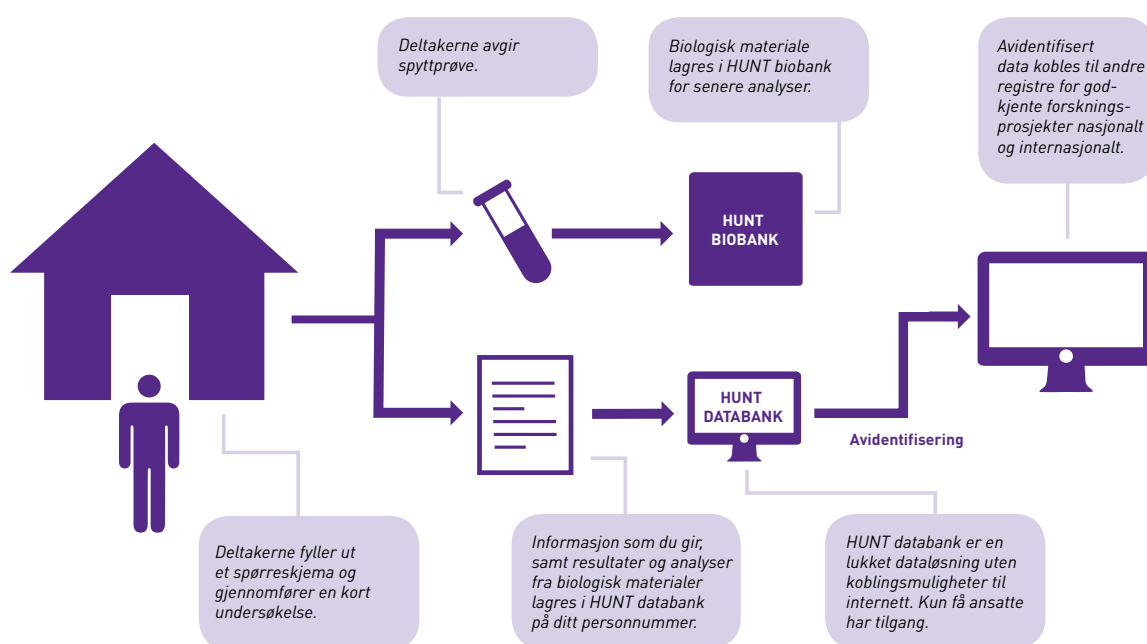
Deltakerne avgir spyttprøve.

Biologisk materiale lagres i HUNT biobank for senere analyser.

Avidentifisert data kobles til andre registre for godkjente forskningsprosjekter nasjonalt og internasjonalt.

HUNT BIOBANK

HUNT DATABANK

Avidentifisering

Deltakerne fyller ut et spørreskjema og gjennomfører en kort undersøkelse.

Informasjon som du gir, samt resultater og analyser fra biologisk materialer lagres i HUNT databank på ditt personnummer.

HUNT databank er en lukket dataløsning uten koblingsmuligheter til internett. Kun få ansatte har tilgang.